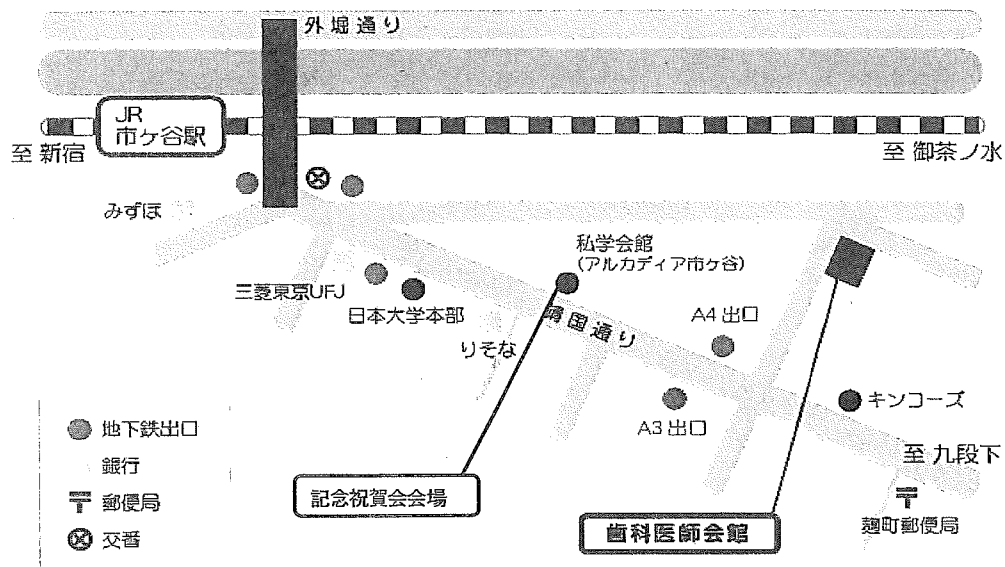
外堀通り

JR
市ヶ谷駅

至 新宿

至 御茶ノ水

みずほ

私学会館
(アルカディア市ヶ谷)

三菱東京UFJ

日本大学本部

靖国通り

A4 出口

りそな

A3 出口

キンコーズ

地下鉄出口
銀行
郵便局
交番

至 九段下

記念祝賀会会場

歯科医師会館

麹町郵便局